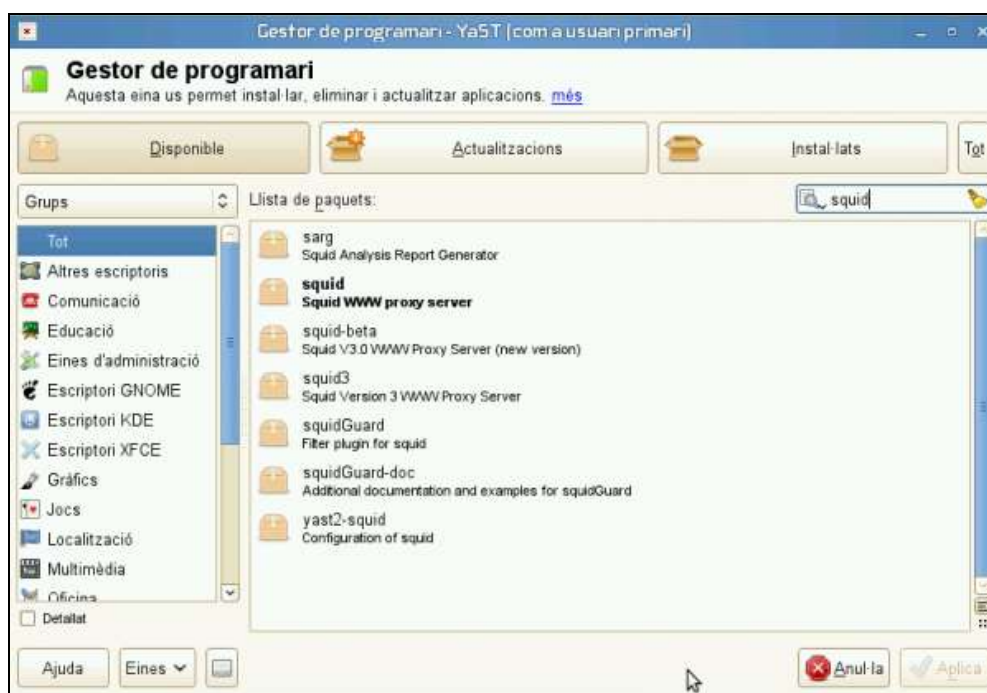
Gestor de programari - YaST (com a usuari primari)

Gestor de programari
Aquesta eina us permet instal·lar, eliminar i actualitzar aplicacions. més

Disponible
Actualitzacions
Instal·lats
Tot

Grups
Llista de paquets:
squid

Tot
Altres escriptoris
Comunicació
Educació
Eines d'administració
Escriptori GNOME
Escriptori KDE
Escriptori XFCE
Gràfics
Jocs
Localització
Multimèdia
Oficina

Detallat

sarg
Squid Analysis Report Generator
squid
Squid WWW proxy server
squid-beta
Squid V3.0 WWW Proxy Server (new version)
squid3
Squid Version 3 WWW Proxy Server
squidGuard
Filter plugin for squid
squidGuard-doc
Additional documentation and examples for squidGuard
yast2-squid
Configuration of squid

Ajuda
Eines
Anul·la
Aplica